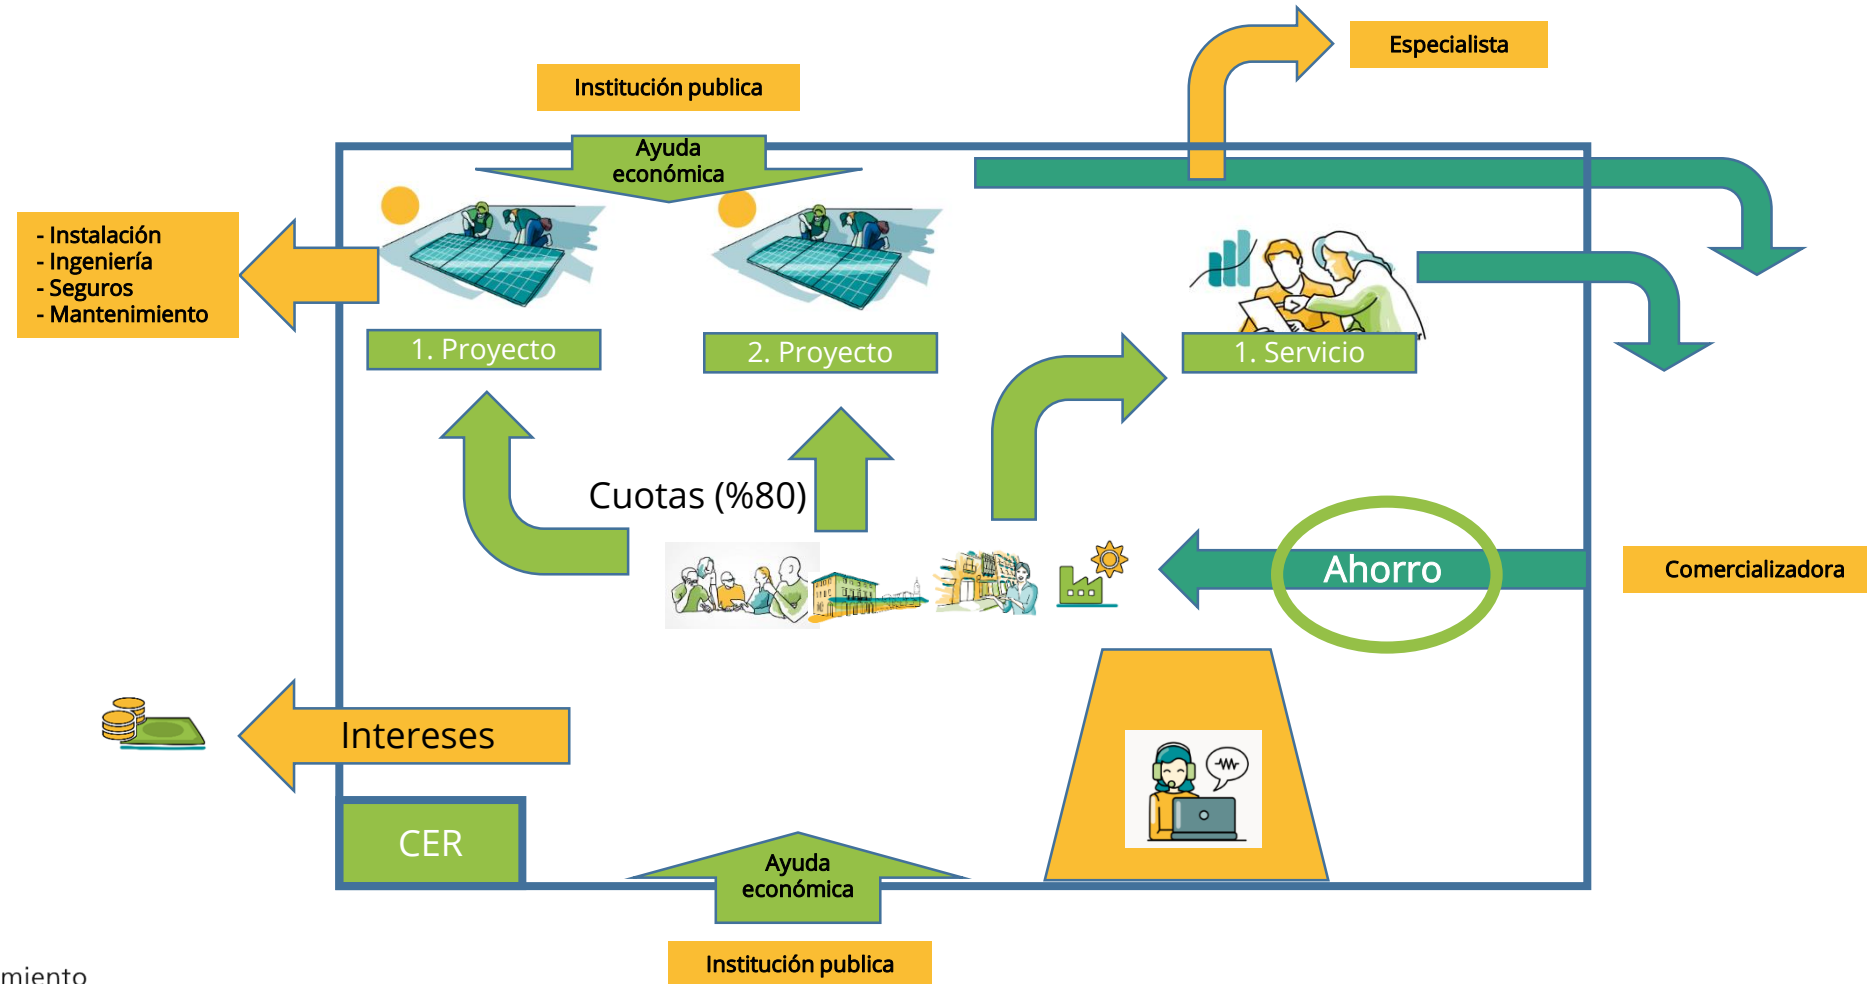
Institución publica

Especialista

Ayuda económica

- Instalación
- Ingeniería
- Seguros
- Mantenimiento

1. Proyecto

2. Proyecto

1. Servicio

Cuotas (%80)

Ahorro

Comercializadora

Intereses

CER

Ayuda económica

Institución publica

miento